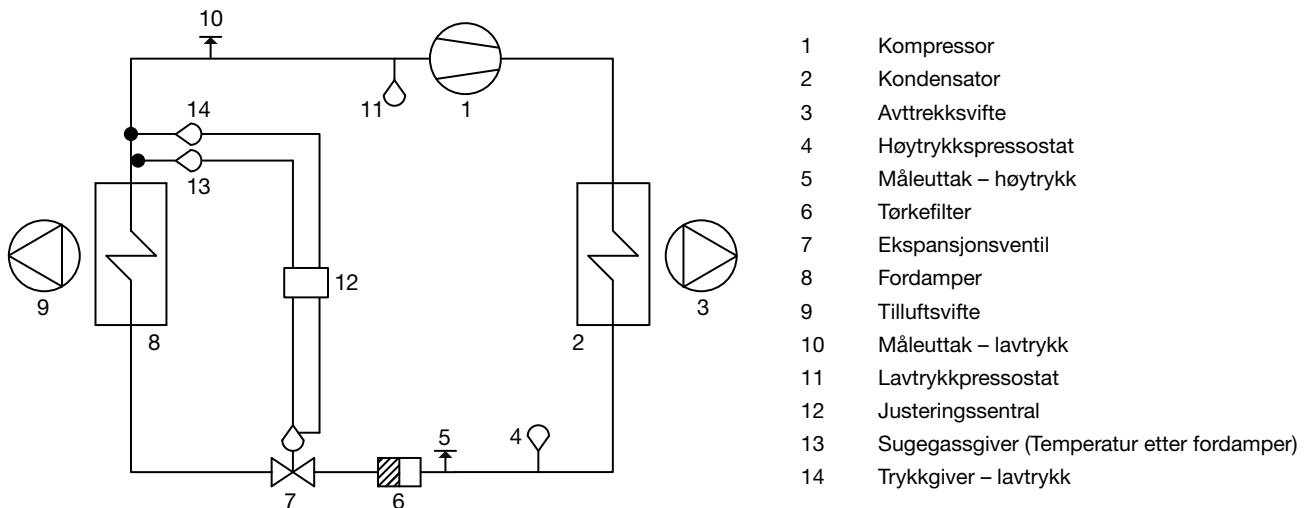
10
11
1
14
13
9
8
12
2
3
4
5
7
6

| | |
|---|---|
| 1 | Kompressor |
| 2 | Kondensator |
| 3 | Avttrekksvifte |
| 4 | Høytrykkspressostat |
| 5 | Måleuttak – høytrykk |
| 6 | Tørkefilter |
| 7 | Ekspansjonsventil |
| 8 | Fordamper |
| 9 | Tilluftsvifte |
| 10 | Måleuttak – lavtrykk |
| 11 | Lavtrykkpressostat |
| 12 | Justeringssentral |
| 13 | Sugegassgiver (Temperatur etter fordamper) |
| 14 | Trykkgiver – lavtrykk |